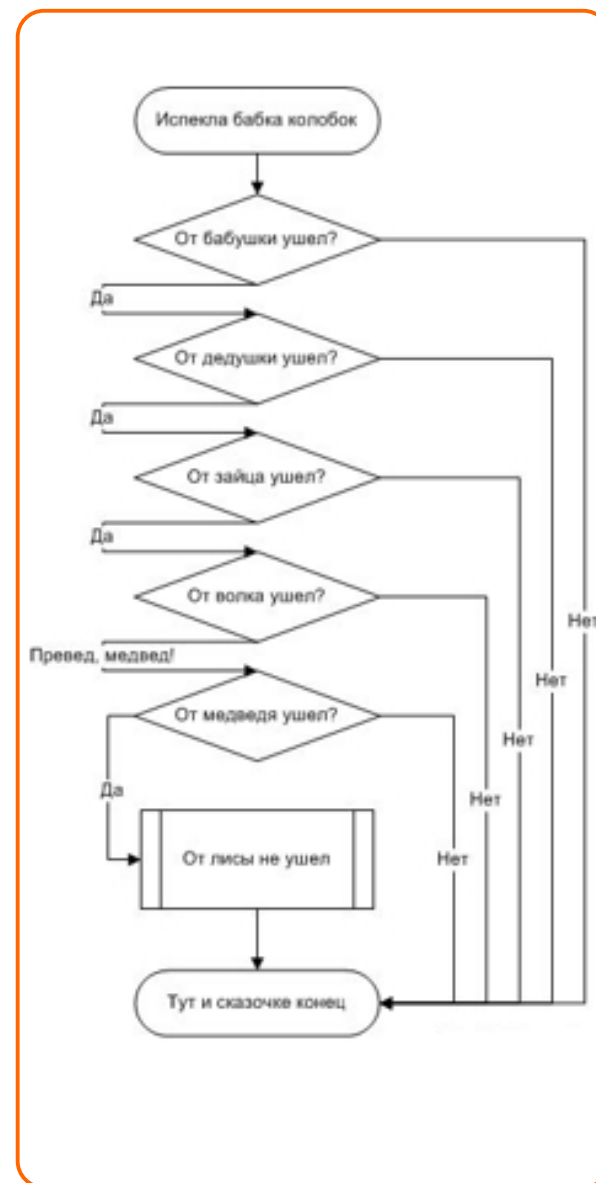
Испекла бабка колобок

От бабушки ушел?

Да

От дедушки ушел?

Да

От зайца ушел?

Да

От волка ушел?

Превед, медвед!

От медведя ушел?

Да

От лисы не ушел

Тут и сказочке конец

Нет

Нет

Нет

Нет

Нет